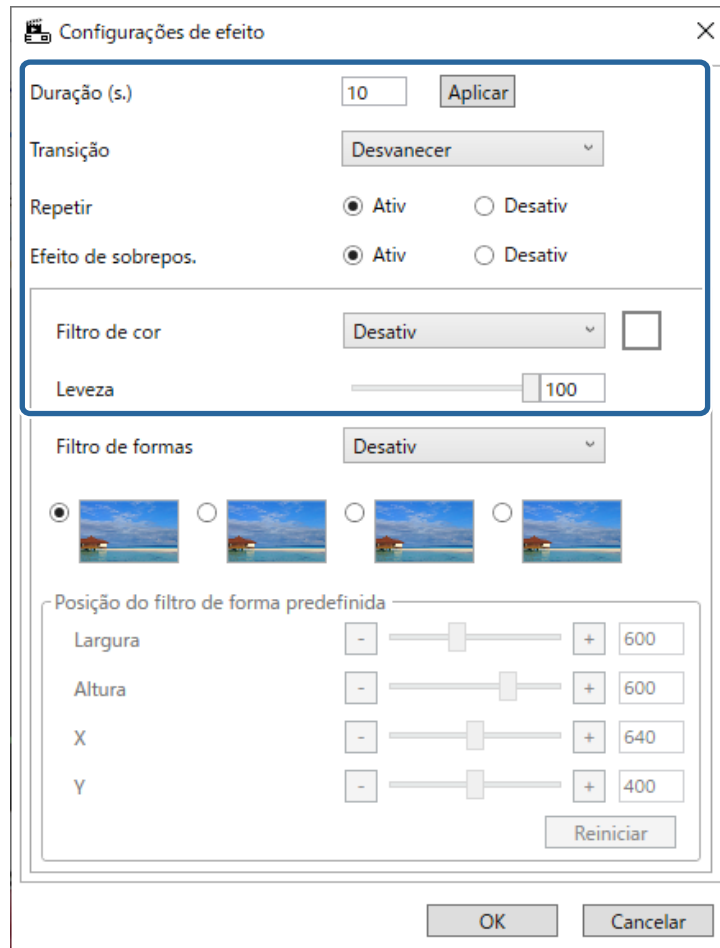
Configurações de efeito

Duração (s.) 10 Aplicar

Transição Desvanecer

Repetir Ativ Desativ

Efeito de sobrepos. Ativ Desativ

Filtro de cor Desativ

Leveza 100

Filtro de formas Desativ

Posição do filtro de forma predefinida

Largura - + 600

Altura - + 600

X - + 640

Y - + 400

Reiniciar

OK Cancelar